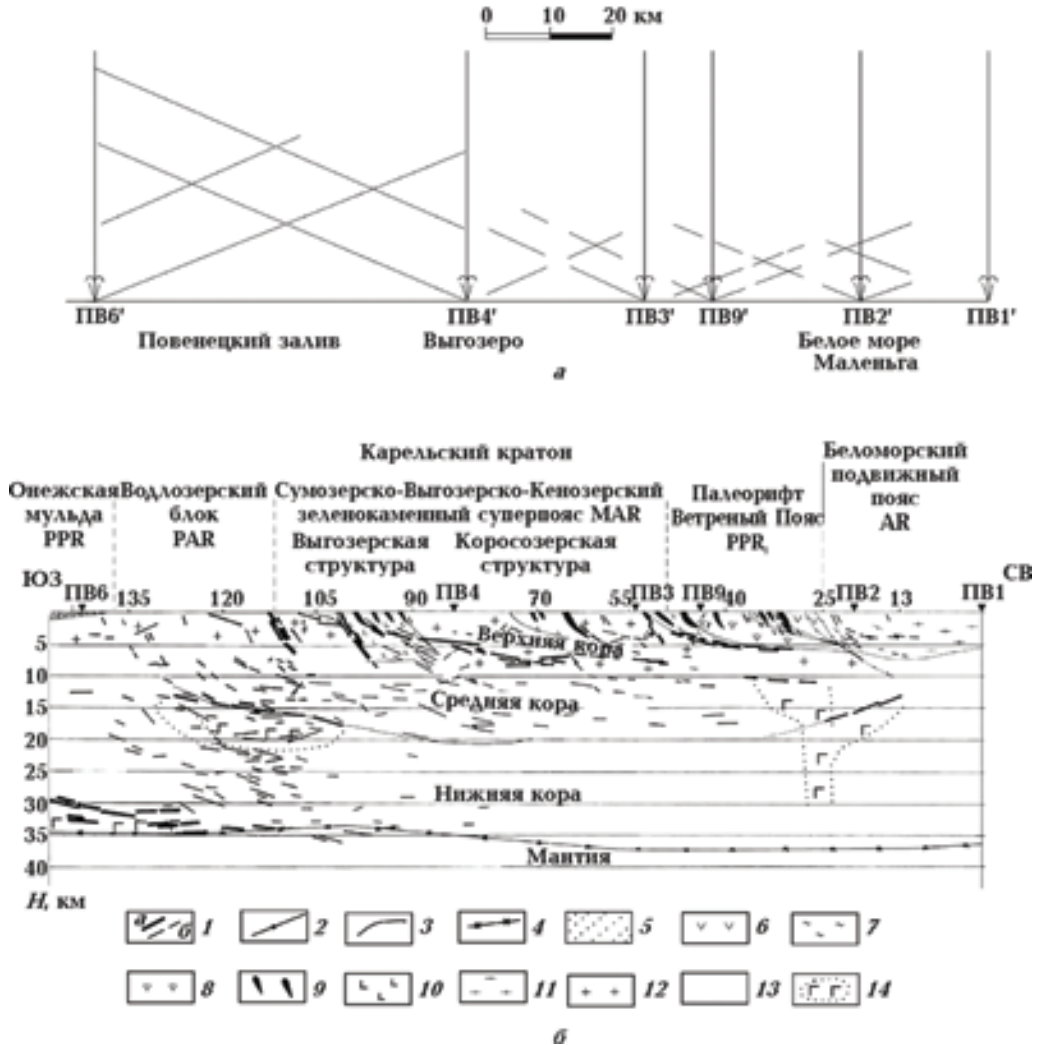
0 10 20 км

ПВ6′ ПВ4′ ПВ3′ ПВ9′ ПВ2′ ПВ1′

Повенецкий залив Выгозеро Белое море Маленьга

а

Карельский кратон

Онежская мульда PPR

Водлозерский блок PAR

Сумозерско-Выгозерско-Кенозерский зеленокаменный суперпояс MAR

Выгозерская структура

Коросозерская структура

Палеорифт Ветреный Пояс PPR$_1$

Беломорский подвижный пояс AR

ЮЗ ПВ6 135 120 105 90 ПВ4 70 55 ПВ3 ПВ9 40 25 ПВ2 13 ПВ1 СВ

5 10 15 20 25 30 35 40

Верхняя кора

Средняя кора

Нижняя кора

Мантия

Г Г Г Г Г

H, км

а б 1 2 3 4 5 6 7

8 9 10 11 12 13 14

б